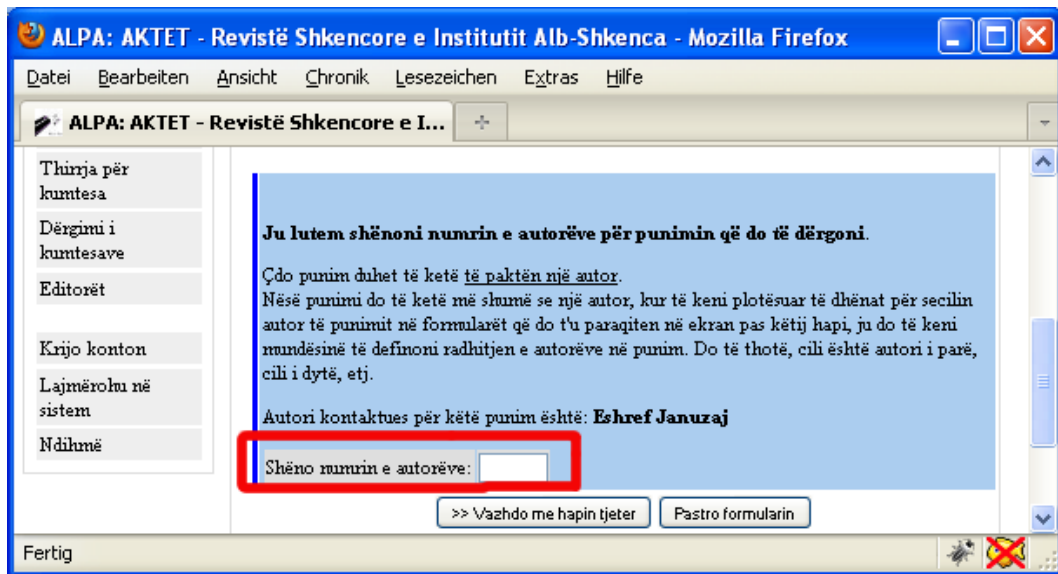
ALPA: AKTET - Revistë Shkencore e Institutit Alb-Shkenca - Mozilla Firefox

Datei Bearbeiten Ansicht Chronik Lesezeichen Extras Hilfe

ALPA: AKTET - Revistë Shkencore e I...

Thirrja për kumtesa

Dërgimi i kumtesave

Editorët

Krijo konton

Lajmërohu në sistem

Ndihmë

**Ju lutem shënoni numrin e autorëve për punimin që do të dërgoni**.

Çdo punim duhet të ketë të paktën një autor.
Nësë punimi do të ketë më shumë se një autor, kur të keni plotësuar të dhënat për secilin autor të punimit në formularët që do t'u paraqiten në ekran pas këtij hapi, ju do të keni mundësinë të definoni radhitjen e autorëve në punim. Do të thotë, cili është autori i parë, cili i dytë, etj.

Autori kontaktues për këtë punim është: **Eshref Januzaj**

Shëno numrin e autorëve:

>> Vazhdo me hapin tjeter

Pastro formularin

Fertig